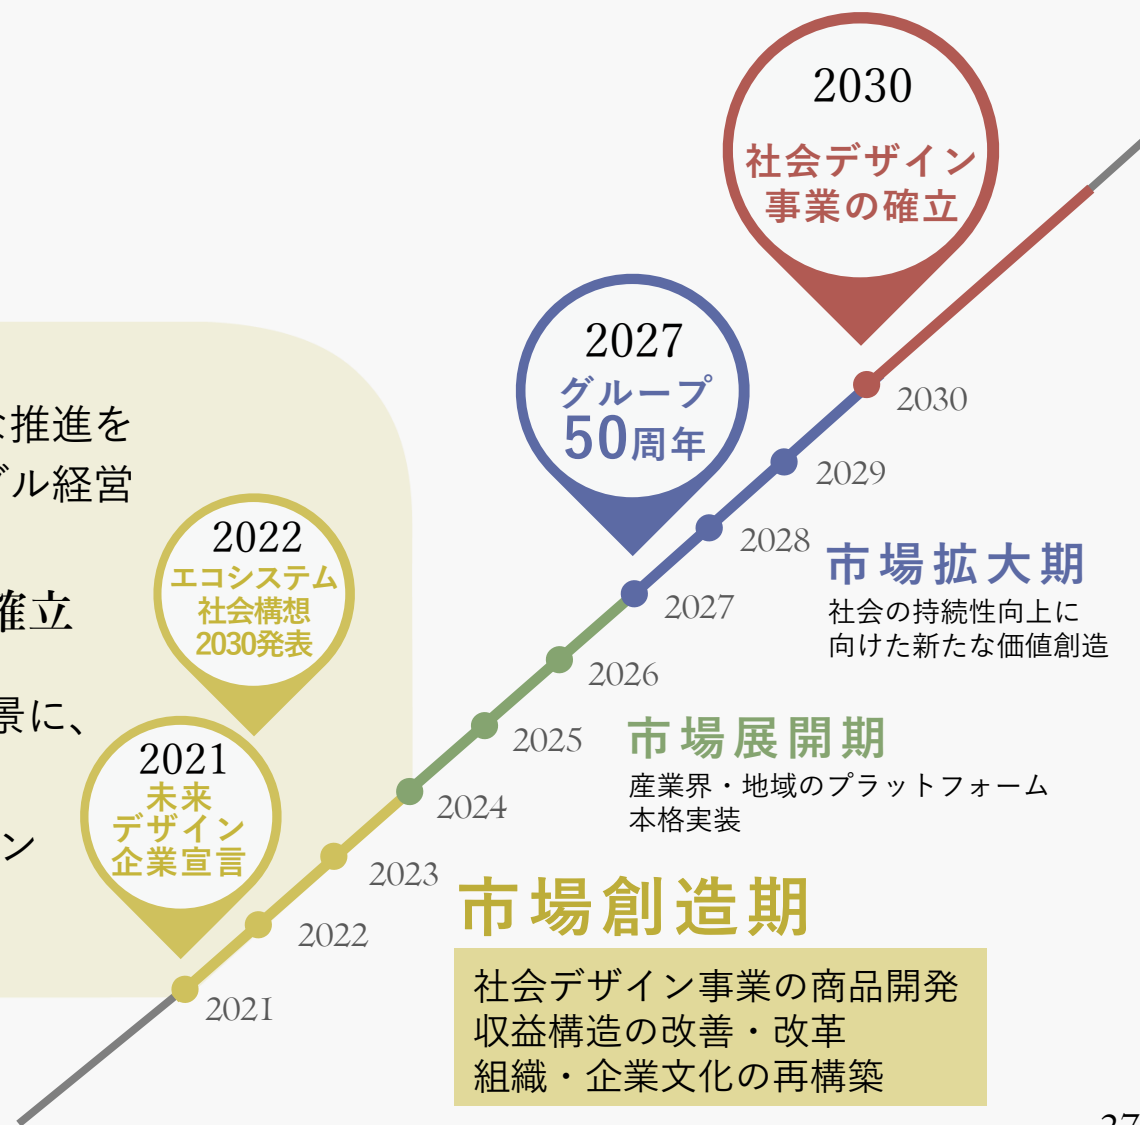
2030
社会デザイン
事業の確立

2027
グループ
50周年

2022
エコシステム
社会構想
2030発表

2021
未来
デザイン
企業宣言

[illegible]推進を
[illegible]ル経営

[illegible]確立

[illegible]景に、

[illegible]ン

2030
2029
2028
2027
2026
2025
2024
2023
2022
2021

市場拡大期
社会の持続性向上に
向けた新たな価値創造

市場展開期
産業界・地域のプラットフォーム
本格実装

市場創造期
社会デザイン事業の商品開発
収益構造の改善・改革
組織・企業文化の再構築

27